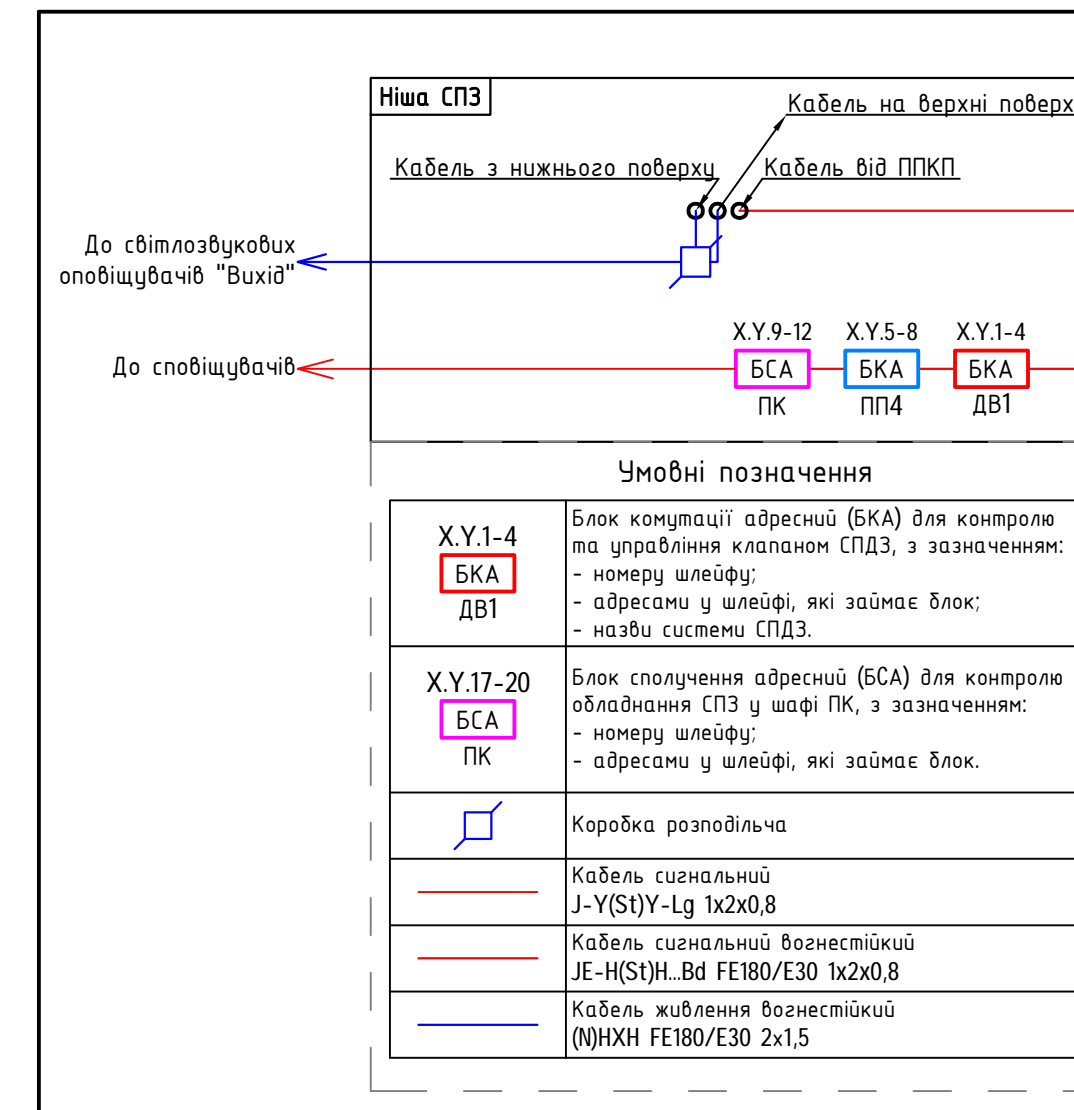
Ніша СПЗ

Кабель на верхні поверх

Кабель з нижнього поверху

Кабель від ППКП

До світлозвукових оповіщувачів "Вихід"

До сповіщувачів

X.Y.9-12
БСА
ПК

X.Y.5-8
БКА
ПП4

X.Y.1-4
БКА
ДВ1

Умовні позначення

| | |
|---|---|
| X.Y.1-4 БКА ДВ1 | Блок комутації адресний (БКА) для контролю та управління клапаном СПДЗ, з зазначенням: - номеру шлейфу; - адресами у шлейфі, які займає блок; - назви системи СПДЗ. |
| X.Y.17-20 БСА ПК | Блок сполучення адресний (БСА) для контролю обладнання СПЗ у шафі ПК, з зазначенням: - номеру шлейфу; - адресами у шлейфі, які займає блок. |
| | Коробка розподільча |
| | Кабель сигнальний J-Y(St)Y-Lg 1x2x0,8 |
| | Кабель сигнальний вогнестійкий JE-H(St)H...Bd FE180/E30 1x2x0,8 |
| | Кабель живлення вогнестійкий (N)HXH FE180/E30 2x1,5 |